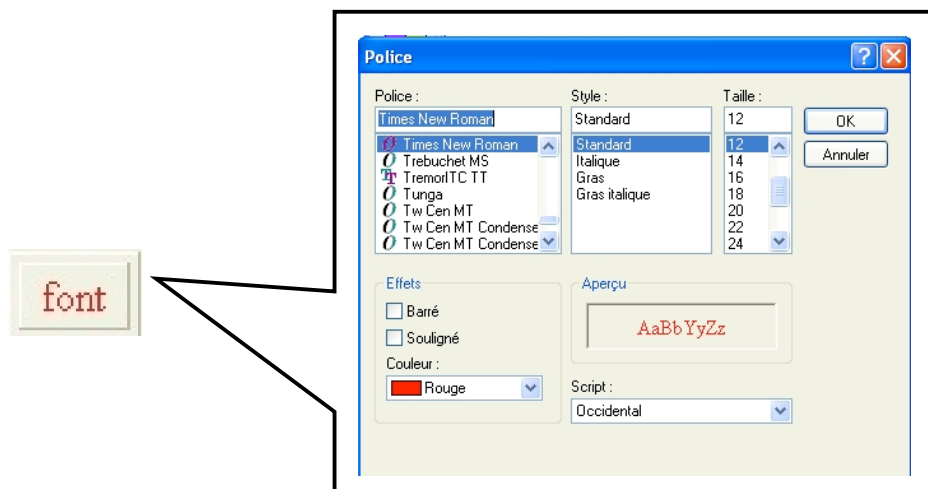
font

Police

Police :
Times New Roman
Times New Roman
Trebuchet MS
TremorITC TT
Tunga
Tw Cen MT
Tw Cen MT Condense
Tw Cen MT Condense

Style :
Standard
Standard
Italique
Gras
Gras italique

Taille :
12
12
14
16
18
20
22
24

OK
Annuler

Effets
Barré
Souligné
Couleur :
Rouge

Aperçu
AaBbYyZz

Script :
Occidental